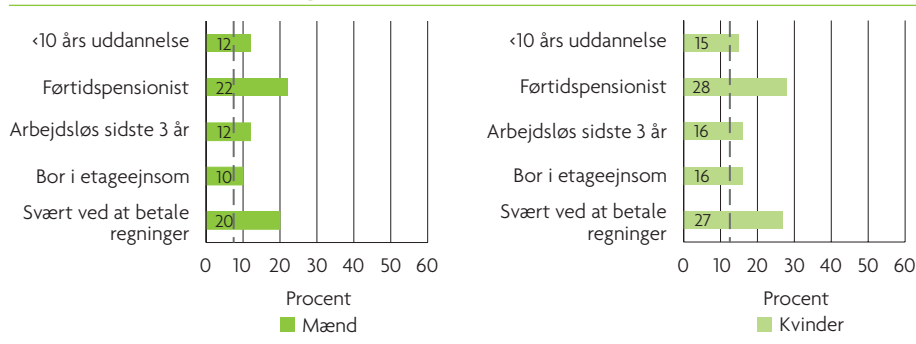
<10 års uddannelse 12
Førtidspensionist 22
Arbejdsløs sidste 3 år 12
Bor i etageejnsom 10
Svært ved at betale regninger 20

0 10 20 30 40 50 60
Procent
Mænd

<10 års uddannelse 15
Førtidspensionist 28
Arbejdsløs sidste 3 år 16
Bor i etageejnsom 16
Svært ved at betale regninger 27

0 10 20 30 40 50 60
Procent
Kvinder